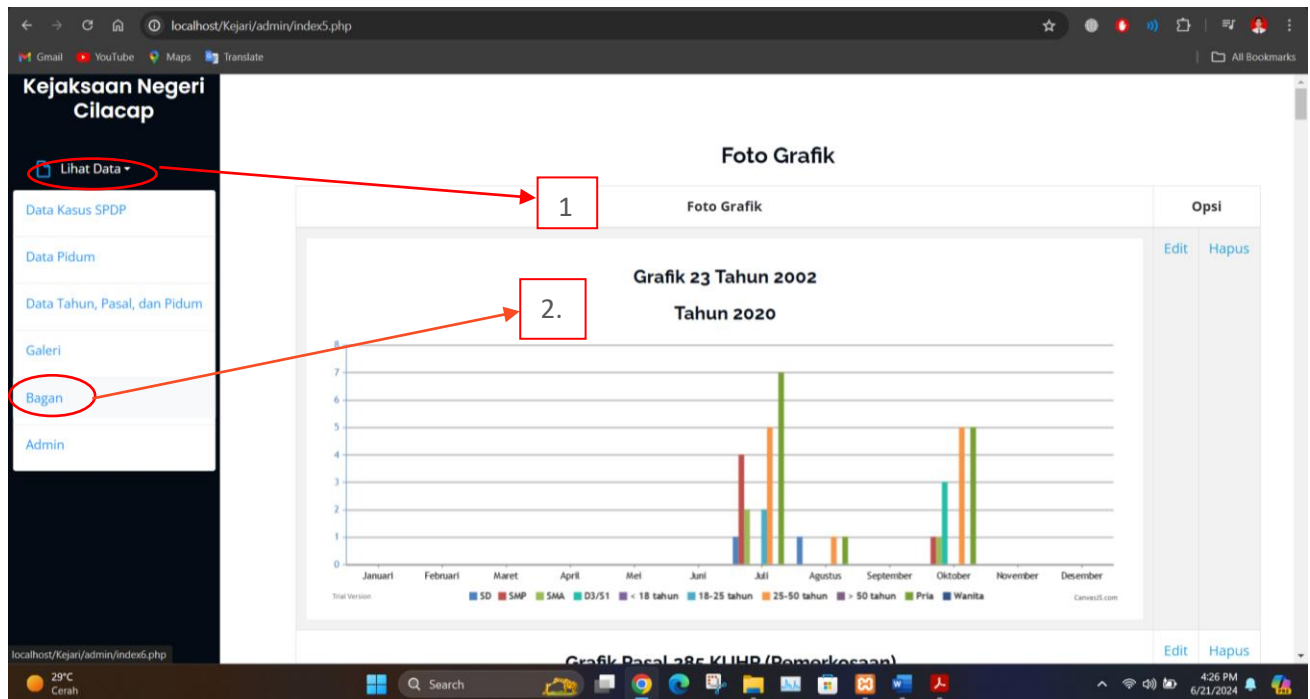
localhost/Kejari/admin/index5.php

Gmail YouTube Maps Translate All Bookmarks

Kejaksaan Negeri Cilacap

Lihat Data ▾

Data Kasus SPDP

Data Pidum

Data Tahun, Pasal, dan Pidum

Galeri

Bagan

Admin

Foto Grafik

1

2.

| Foto Grafik | Opsi | |
|---|---|---|
| Grafik 23 Tahun 2002 Tahun 2020 | Edit | Hapus |
| Grafik Pasal 285 KUHP (Pemerkosaan) | Edit | Hapus |

8 7 6 5 4 3 2 1 0

Januari Februari Maret April Mei Juni Juli Agustus September Oktober November Desember

Trial Version

SD SMP SMA D3/S1 < 18 tahun 18-25 tahun 25-50 tahun > 50 tahun Pria Wanita

CanvasJS.com

localhost/Kejari/admin/index6.php

29°C Cerah

Search

4:26 PM 6/21/2024